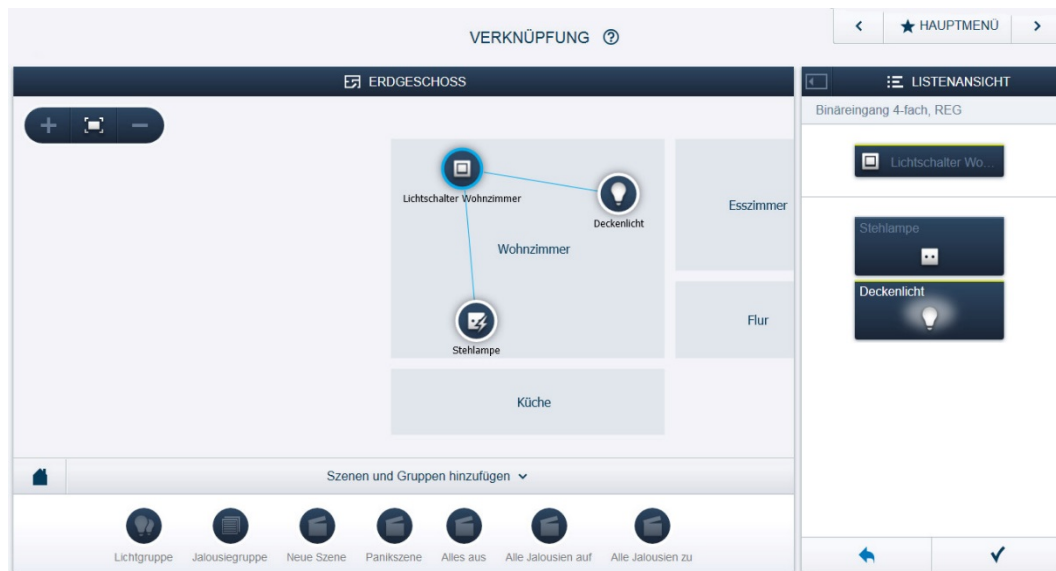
VERKNÜPFUNG ⑦

HAUPTMENÜ

ERDGESCHOSS

Lichtschalter Wohnzimmer

Deckenlicht

Wohnzimmer

Stehlampe

Esszimmer

Flur

Küche

Szenen und Gruppen hinzufügen

Lichtgruppe Jalousiegruppe Neue Szene Panikszene Alles aus Alle Jalousien auf Alle Jalousien zu

LISTENANSICHT

Binäreingang 4-fach, REG

Lichtschalter Wo...

Stehlampe

Deckenlicht